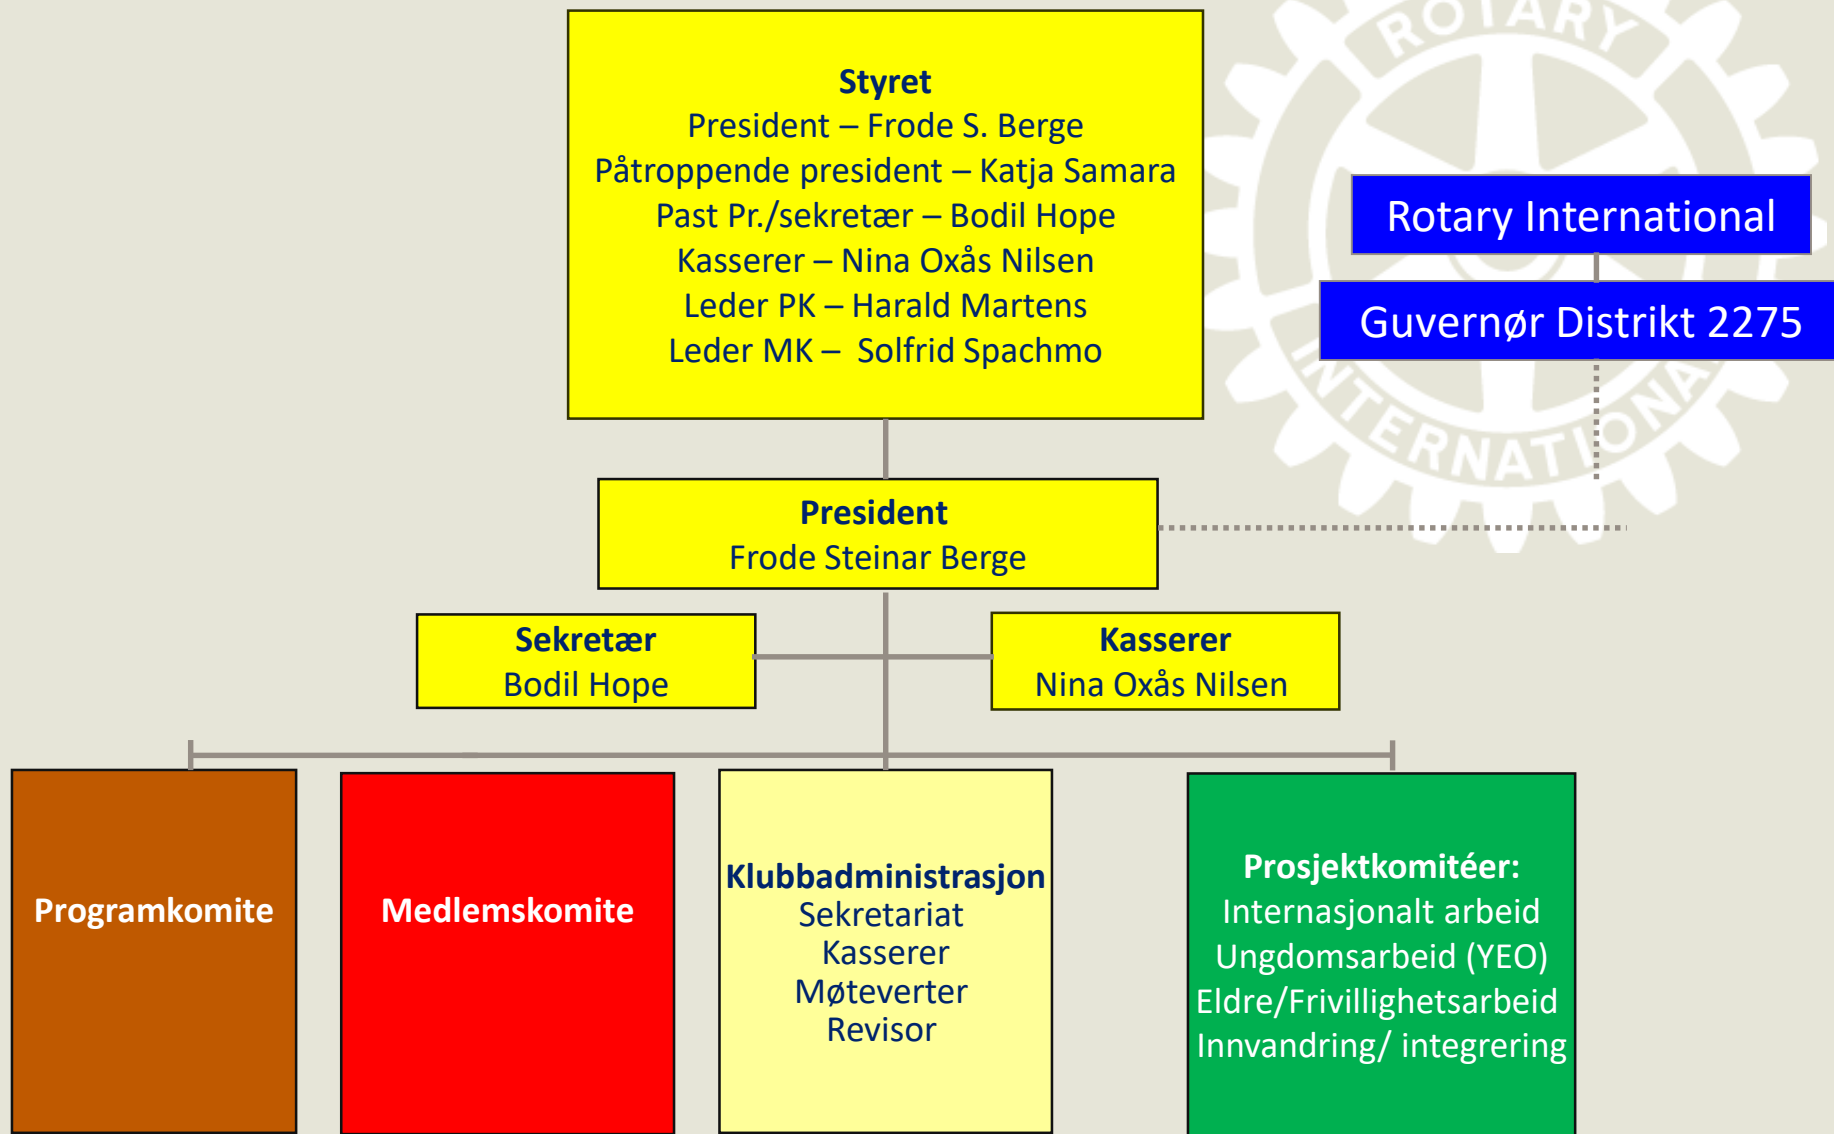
Styret
President – Frode S. Berge
Påtroppende president – Katja Samara
Past Pr./sekretær – Bodil Hope
Kasserer – Nina Oxås Nilsen
Leder PK – Harald Martens
Leder MK – Solfrid Spachmo

ROTARY INTERNATIONAL

Rotary International

Guvernør Distrikt 2275

President
Frode Steinar Berge

Sekretær
Bodil Hope

Kasserer
Nina Oxås Nilsen

Programkomite

Medlemskomite

Klubbadministrasjon
Sekretariat
Kasserer
Møteverter
Revisor

Prosjektkomitéer:
Internasjonalt arbeid
Ungdomsarbeid (YEO)
Eldre/Frivillighetsarbeid
Innvandring/ integrering